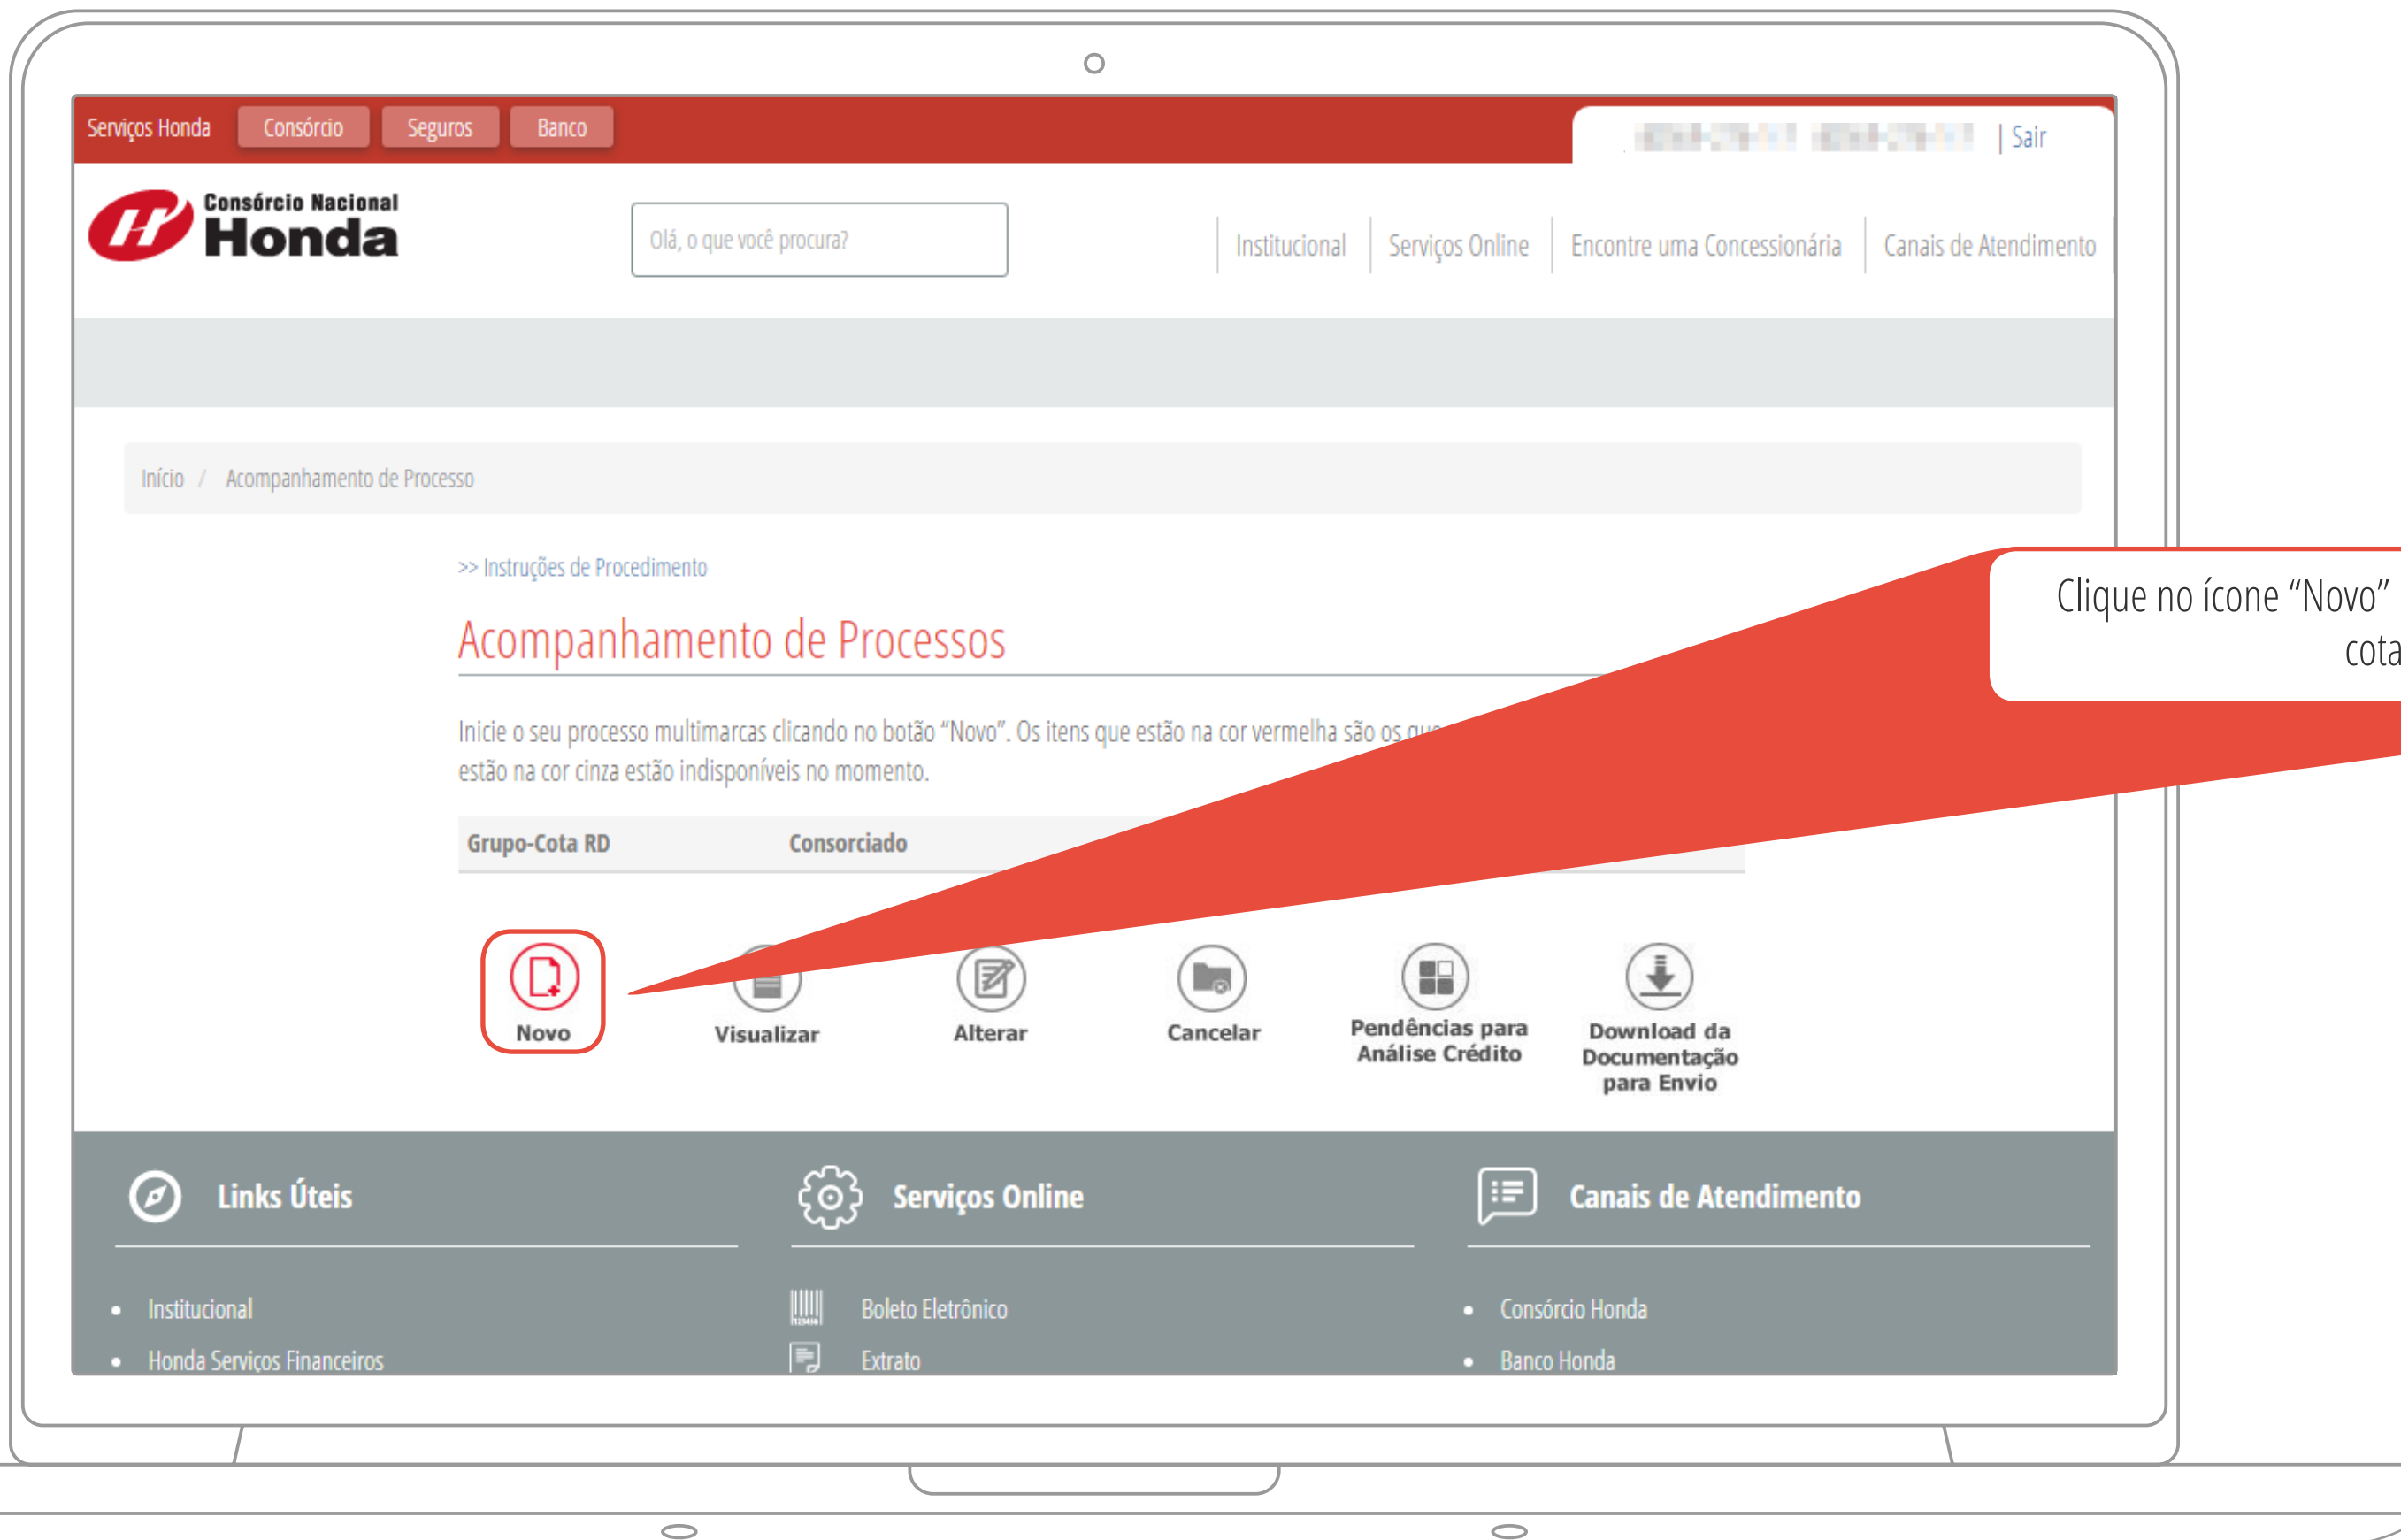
Serviços Honda | Consórcio | Seguros | Banco

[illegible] | Sair

Consórcio Nacional Honda

Olá, o que você procura?

Institucional | Serviços Online | Encontre uma Concessionária | Canais de Atendimento

Início / Acompanhamento de Processo

>> Instruções de Procedimento

Acompanhamento de Processos

Clique no ícone "Novo" cota

Inicie o seu processo multimarcas clicando no botão "Novo". Os itens que estão na cor vermelha são os que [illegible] estão na cor cinza estão indisponíveis no momento.

| Grupo-Cota RD | Consorciado |
|---|---|

Novo

Visualizar

Alterar

Cancelar

Pendências para Análise Crédito

Download da Documentação para Envio

Links Úteis

- Institucional
- Honda Serviços Financeiros

Serviços Online

Boleto Eletrônico

Extrato

Canais de Atendimento

- Consórcio Honda
- Banco Honda